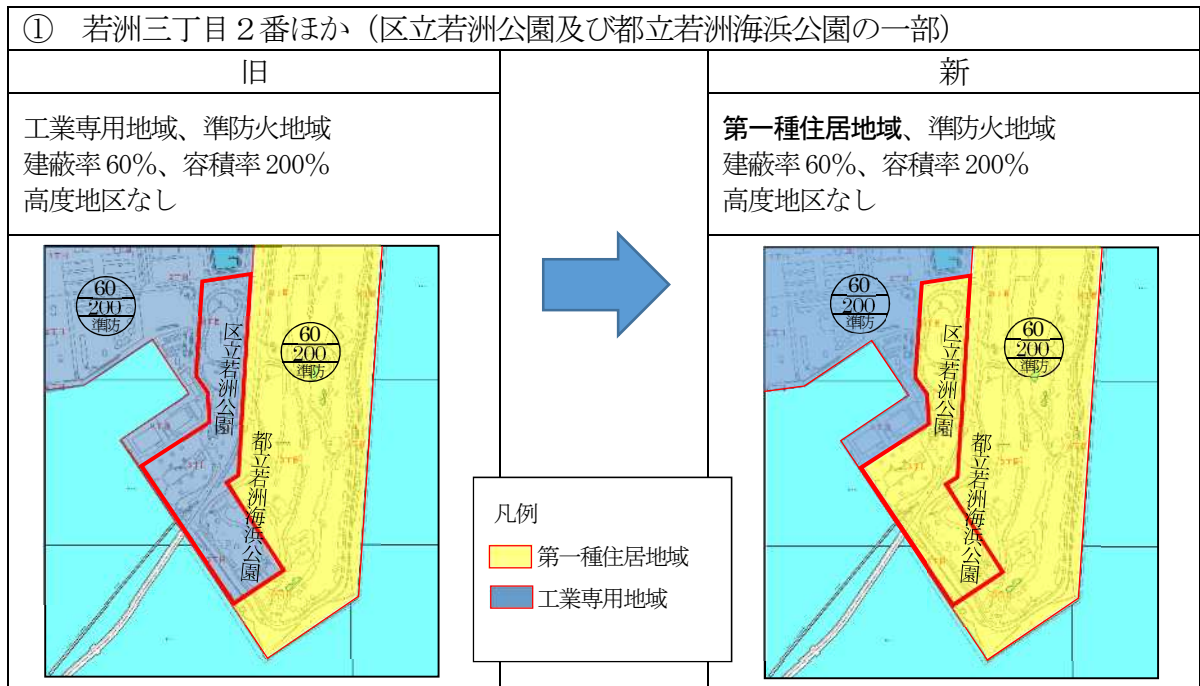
① 若洲三丁目２番ほか（区立若洲公園及び都立若洲海浜公園の一部）

| 旧 | | 新 |
|---|---|---|
| 工業専用地域、準防火地域<br>建蔽率 60%、容積率 200%<br>高度地区なし | | 第一種住居地域、準防火地域<br>建蔽率 60%、容積率 200%<br>高度地区なし |

60
200
準防

60
200
準防

区立若洲公園

都立若洲海浜公園

凡例
第一種住居地域
工業専用地域

60
200
準防

60
200
準防

区立若洲公園

都立若洲海浜公園